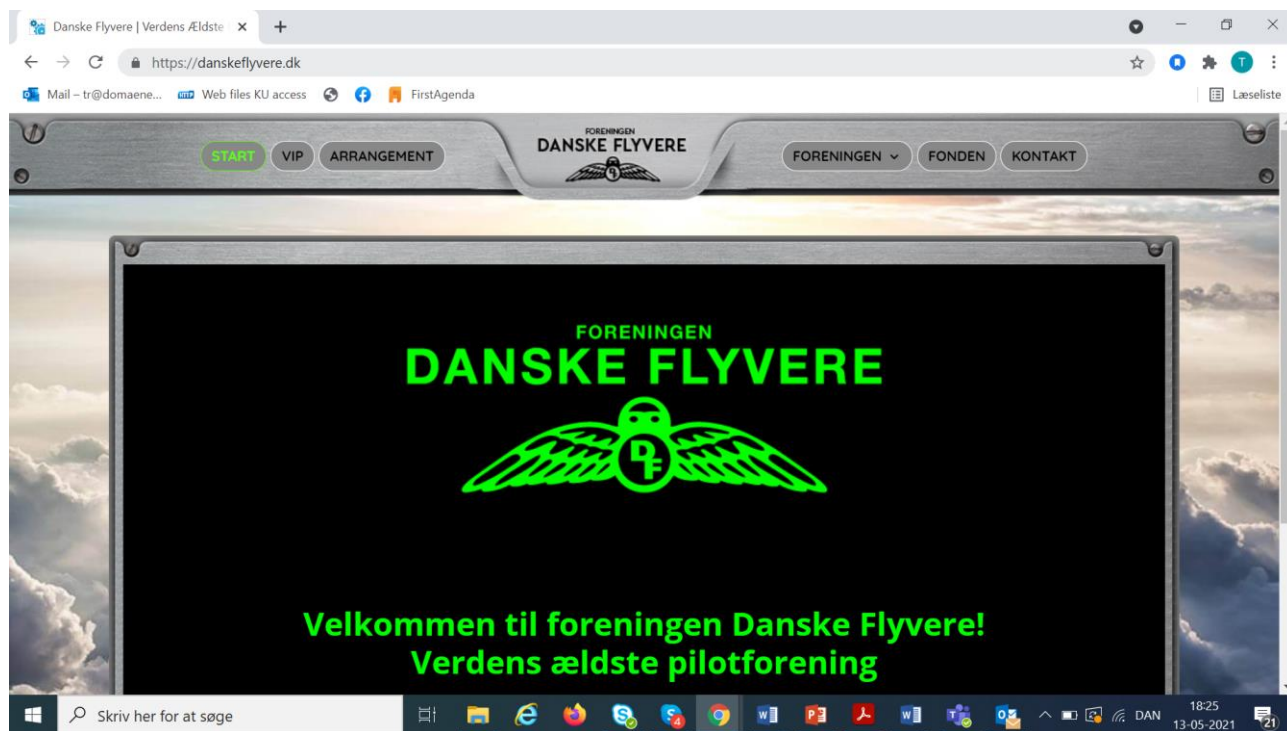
Danske Flyvere | Verdens Ældste ×

https://danskeflyvere.dk

Mail – tr@domaene... Web files KU access FirstAgenda

Læseliste

START VIP ARRANGEMENT

FORENINGEN
DANSKE FLYVERE

FORENINGEN FONDEN KONTAKT

FORENINGEN
DANSKE FLYVERE

DF

Velkommen til foreningen Danske Flyvere!
Verdens ældste pilotforening

Skriv her for at søge

DAN 18:25 13-05-2021 21